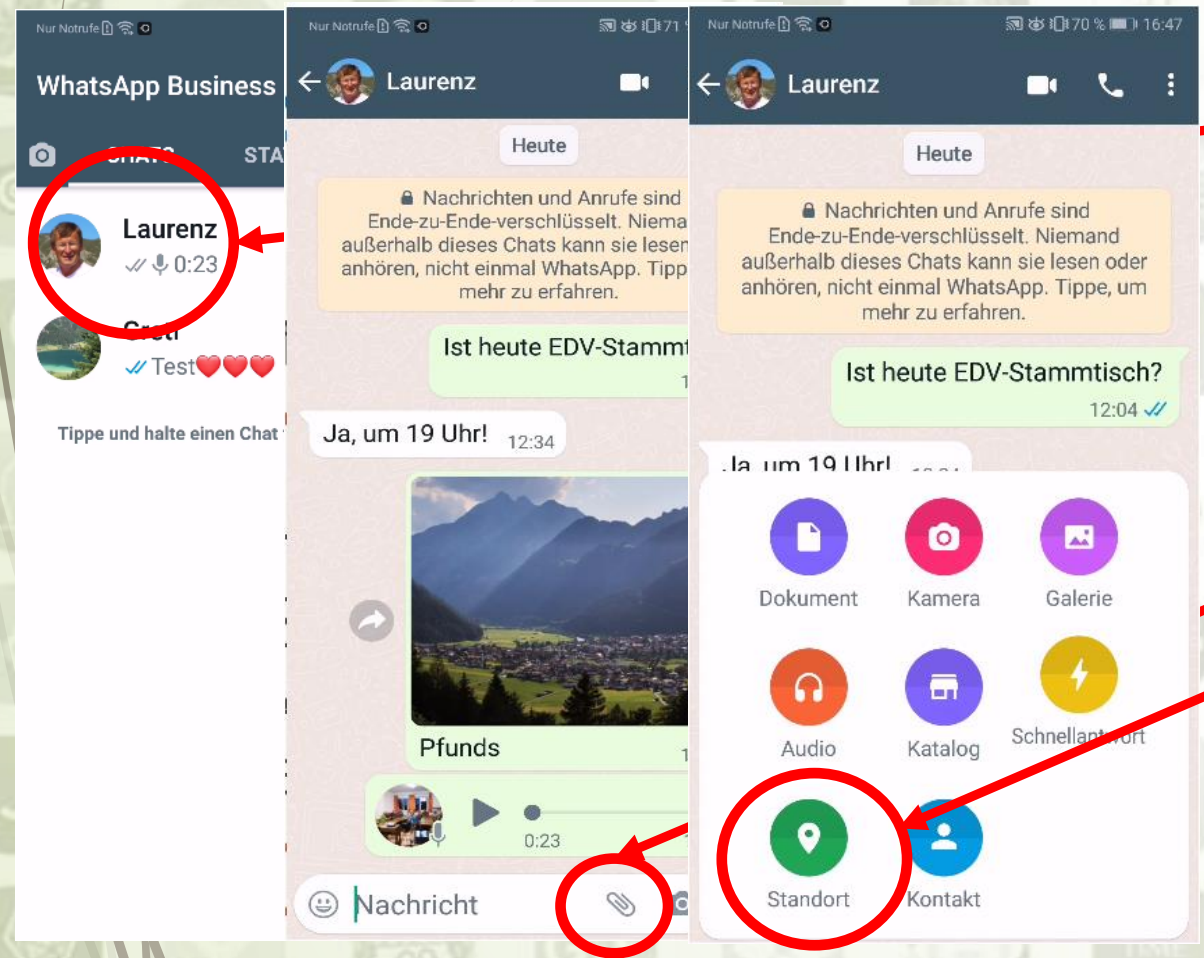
Nur Notrufe

WhatsApp Business

CHATS STA

Laurenz
0:23

Greti
Test❤️❤️❤️

Tippe und halte einen Chat

Nur Notrufe 71

Laurenz

Heute

Nachrichten und Anrufe sind Ende-zu-Ende-verschlüsselt. Niemand außerhalb dieses Chats kann sie lesen anhören, nicht einmal WhatsApp. Tipp mehr zu erfahren.

Ist heute EDV-Stammt

Ja, um 19 Uhr! 12:34

Pfunds

0:23

Nachricht

Nur Notrufe 70 % 16:47

Laurenz

Heute

Nachrichten und Anrufe sind Ende-zu-Ende-verschlüsselt. Niemand außerhalb dieses Chats kann sie lesen oder anhören, nicht einmal WhatsApp. Tippe, um mehr zu erfahren.

Ist heute EDV-Stammtisch?
12:04

Ja, um 19 Uhr!

Dokument
Kamera
Galerie
Audio
Katalog
Schnellantwort
Standort
Kontakt